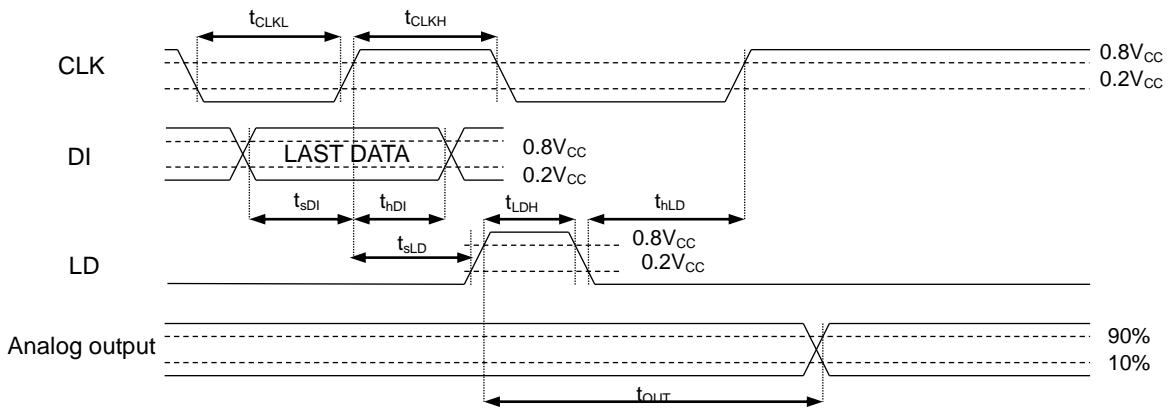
$t_{CLKL}$
$t_{CLKH}$

CLK
$0.8V_{CC}$
$0.2V_{CC}$

DI
LAST DATA
$0.8V_{CC}$
$0.2V_{CC}$

$t_{sDI}$
$t_{hDI}$
$t_{LDH}$
$t_{hLD}$
$t_{sLD}$

LD
$0.8V_{CC}$
$0.2V_{CC}$

Analog output
90%
10%

$t_{OUT}$